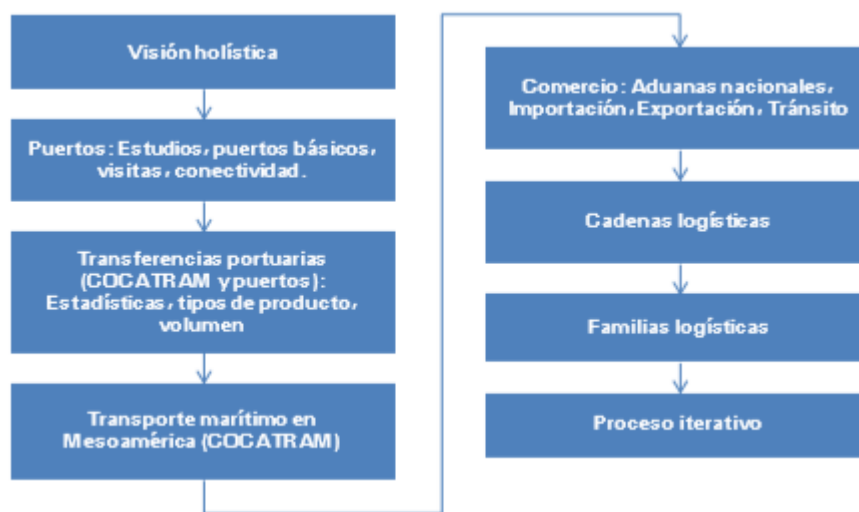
Visión holística

Puertos: Estudios, puertos básicos, visitas, conectividad.

Transferencias portuarias (COCATRAM y puertos): Estadísticas, tipos de producto, volumen

Transporte marítimo en Mesoamérica (COCATRAM)

Comercio: Aduanas nacionales, Importación, Exportación, Tránsito

Cadenas logísticas

Familias logísticas

Proceso iterativo